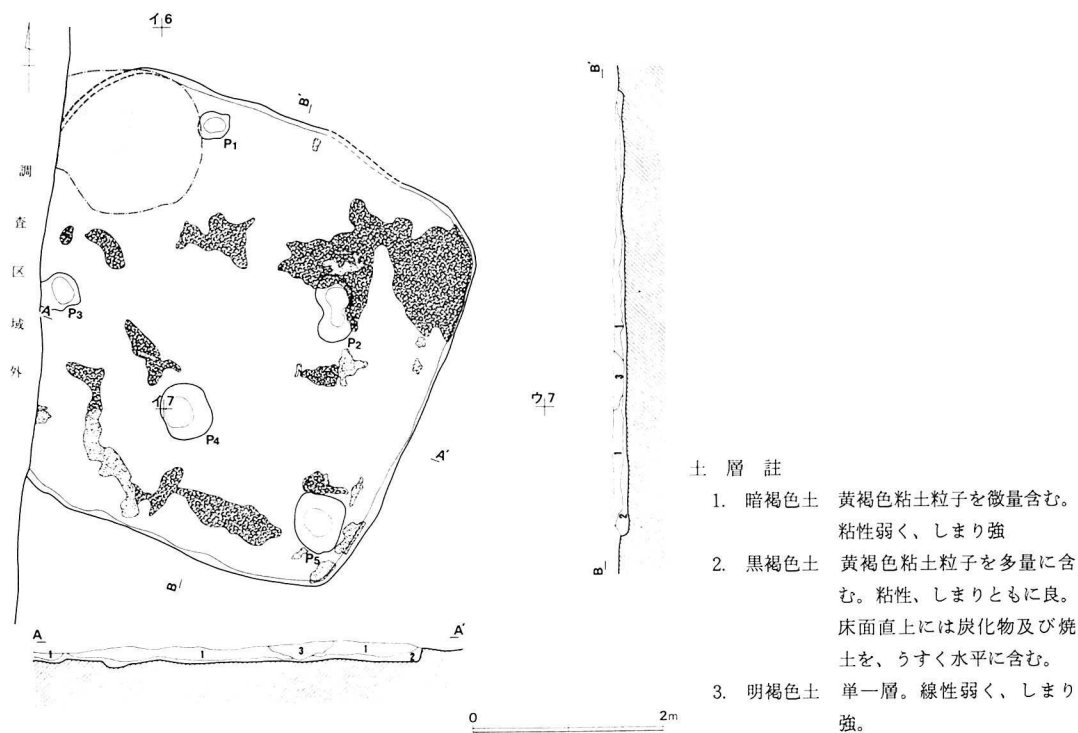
イ6

B′

P1

調

査

区

域

外

A

P3

P2

イ7

P4

ウ7

A′

P5

B

A

A′

1

1

3

1

2

B′

1

3

1

2

B

0

2m

土層註

1. 暗褐色土　黄褐色粘土粒子を微量含む。粘性弱く、しまり強

2. 黒褐色土　黄褐色粘土粒子を多量に含む。粘性、しまりともに良。床面直上には炭化物及び焼土を、うすく水平に含む。

3. 明褐色土　単一層。線性弱く、しまり強。